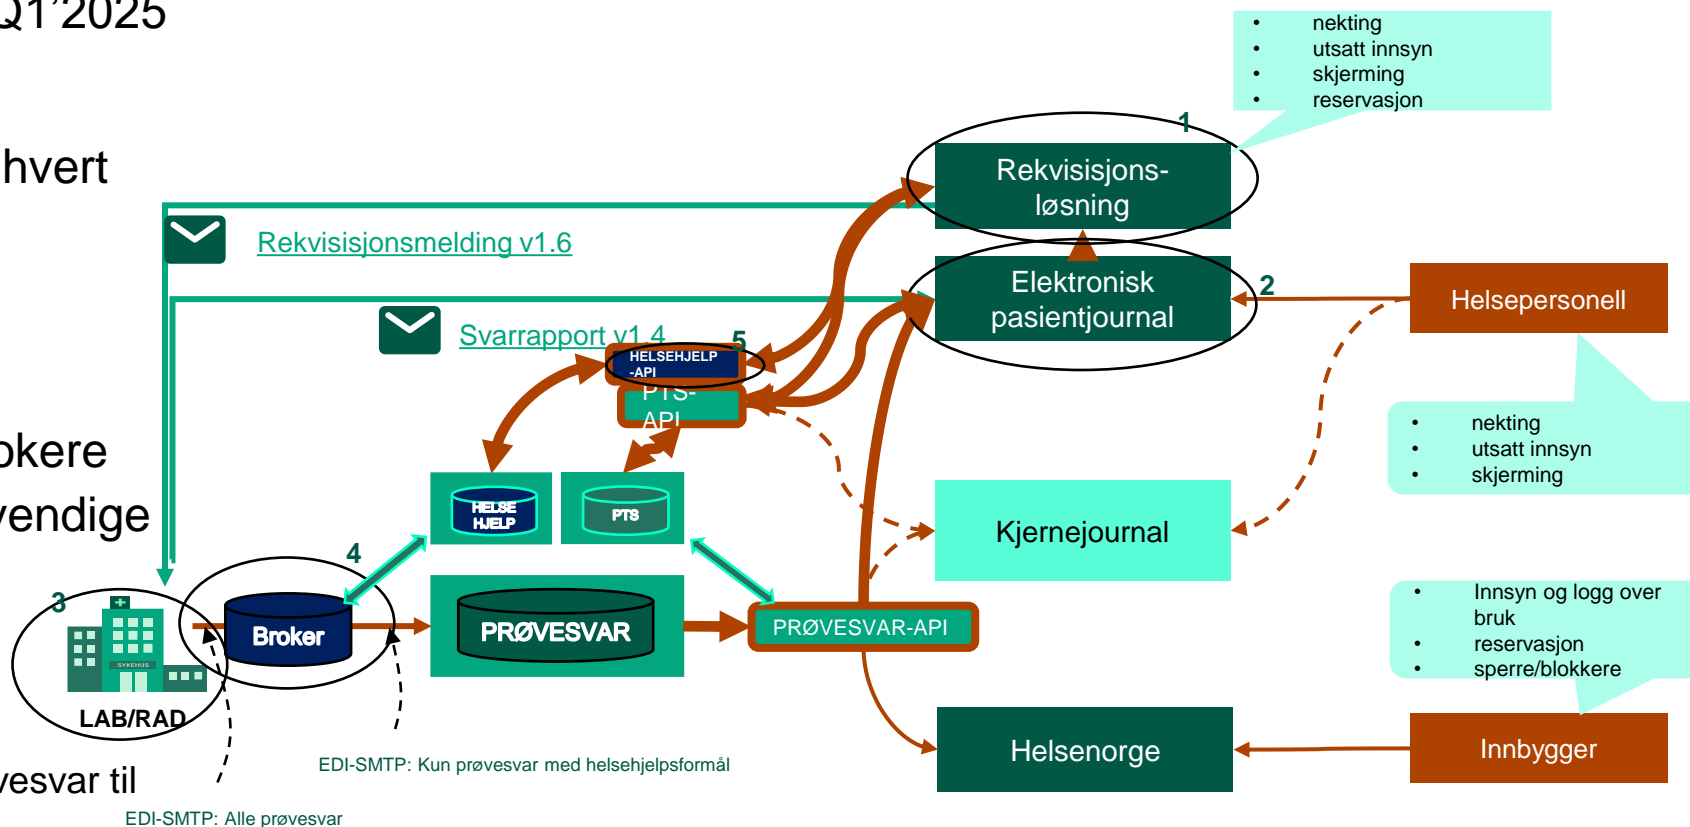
Q1 2025

hvert

okere
vendige

vesvar til

- nekting
- utsatt innsyn
- skjerming
- reservasjon

1

Rekvisisjons-løsning

Rekvisisjonsmelding v1.6

Elektronisk pasientjournal

2

Helsepersonell

Svarrapport v1.4

5

HELSEHJELP -API

PTS-API

- nekting
- utsatt innsyn
- skjerming

HELSE HJELP

PTS

Kjernejournal

4

3

Broker

PRØVESVAR

PRØVESVAR-API

- Innsyn og logg over bruk
- reservasjon
- sperre/blokkere

SYKEHUS

LAB/RAD

Helsenorge

Innbygger

EDI-SMTP: Kun prøvesvar med helsehjelpsformål

EDI-SMTP: Alle prøvesvar